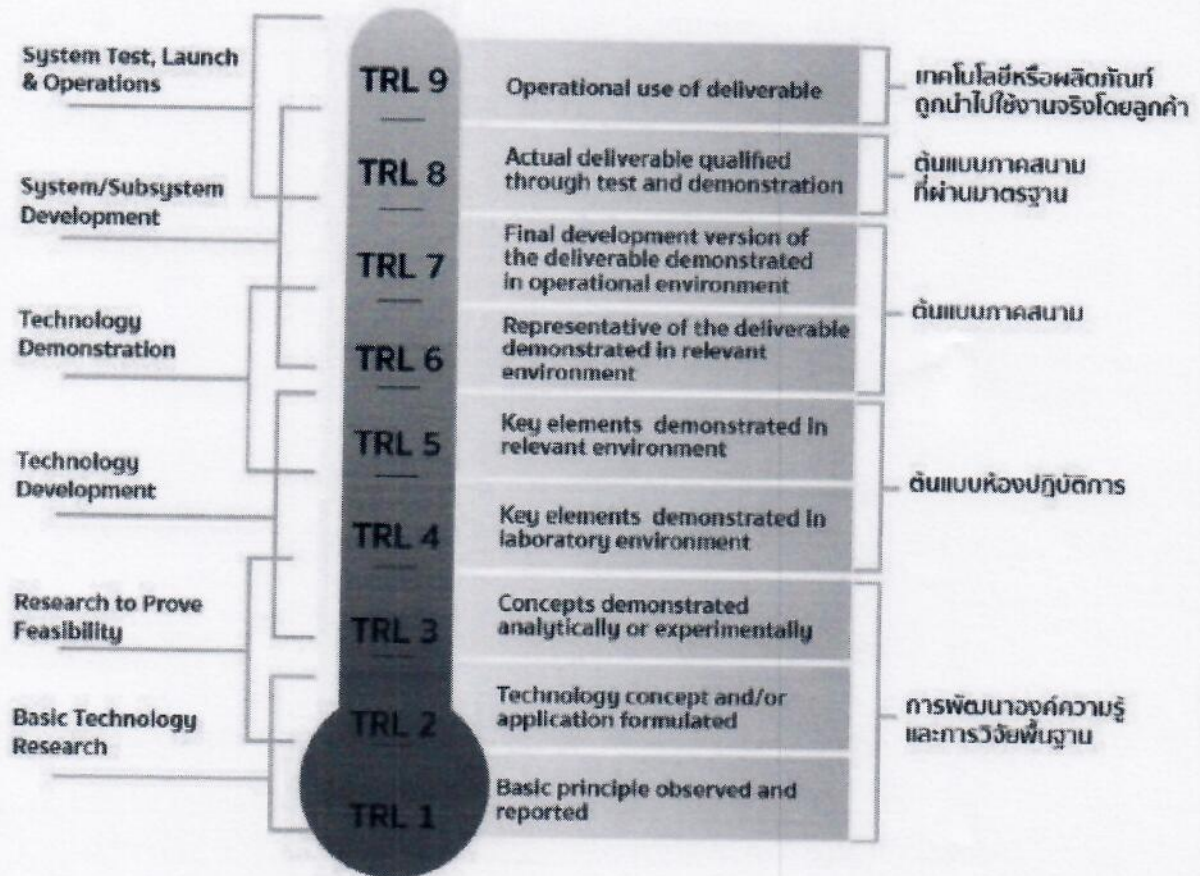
System Test, Launch & Operations

System/Subsystem Development

Technology Demonstration

Technology Development

Research to Prove Feasibility

Basic Technology Research

TRL 9
Operational use of deliverable

TRL 8
Actual deliverable qualified through test and demonstration

TRL 7
Final development version of the deliverable demonstrated in operational environment

TRL 6
Representative of the deliverable demonstrated in relevant environment

TRL 5
Key elements demonstrated in relevant environment

TRL 4
Key elements demonstrated in laboratory environment

TRL 3
Concepts demonstrated analytically or experimentally

TRL 2
Technology concept and/or application formulated

TRL 1
Basic principle observed and reported

เทคโนโลยีหรือผลิตภัณฑ์ถูกนำไปใช้งานจริงโดยลูกค้า

ต้นแบบภาคสนามที่ผ่านมาตรฐาน

ต้นแบบภาคสนาม

ต้นแบบห้องปฏิบัติการ

การพัฒนาองค์ความรู้และการวิจัยพื้นฐาน